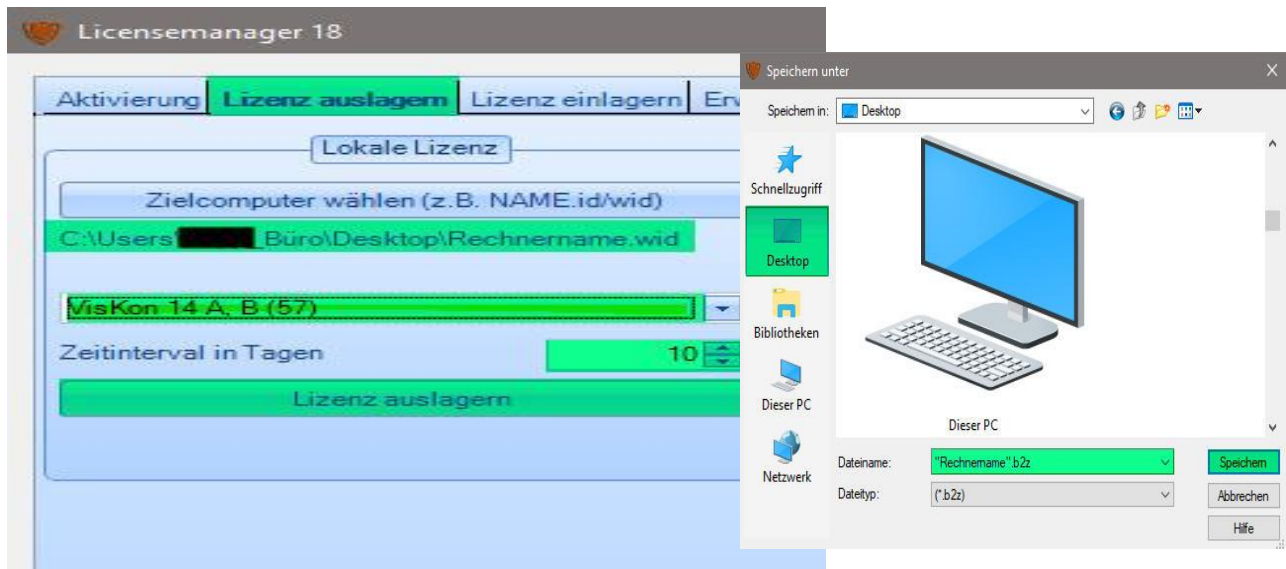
Licensemanager 18

Aktivierung | Lizenz auslagern | Lizenz einlagern | Er

Lokale Lizenz

Zielcomputer wählen (z.B. NAME.id/wid)

C:\Users\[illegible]_Büro\Desktop\Rechnername.wid

VisKon 14 A, B (57)

Zeitinterval in Tagen 10

Lizenz auslagern

Speichern unter

Speichern in: Desktop

Schnellzugriff

Desktop

Bibliotheken

Dieser PC

Netzwerk

Dieser PC

Dateiname: "Rechnername".b2z

Dateityp: (*.b2z)

Speichern

Abbrechen

Hilfe